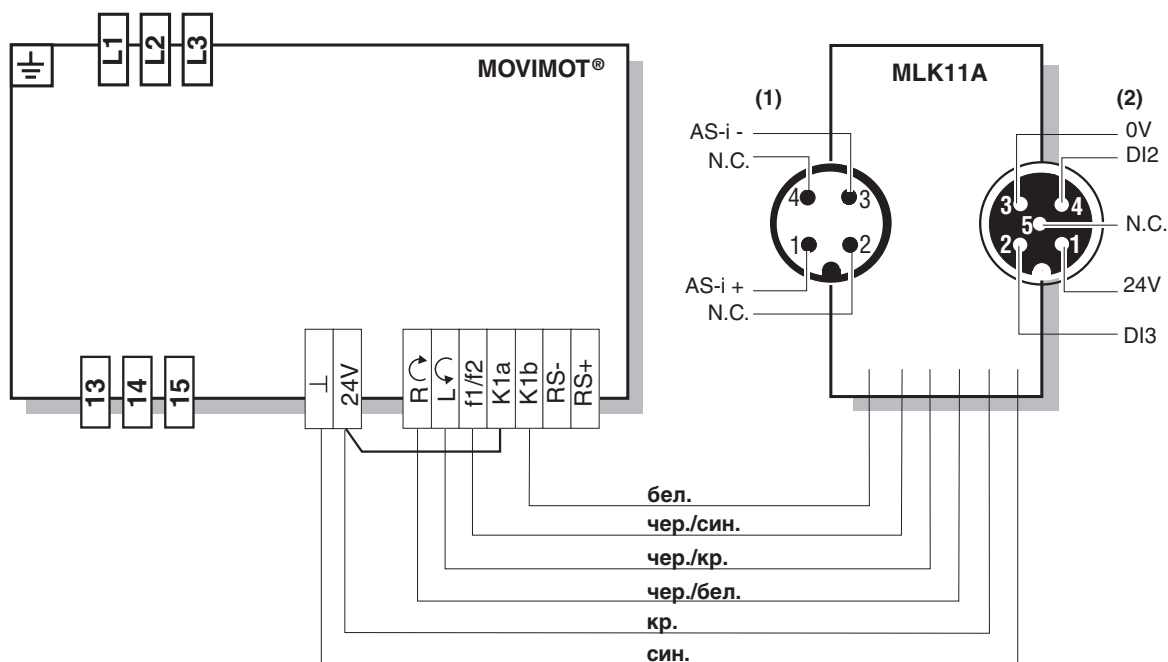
L1 L2 L3

MOVIMOT®

13 14 15

⊥ 24V

R L f1/f2 K1a K1b RS- RS+

MLK11A

(1)

AS-i -

N.C.

4 3

1 2

AS-i +

N.C.

(2)

0V

DI2

3 4

5

2 1

N.C.

24V

DI3

бел.

чер./син.

чер./кр.

чер./бел.

кр.

син.